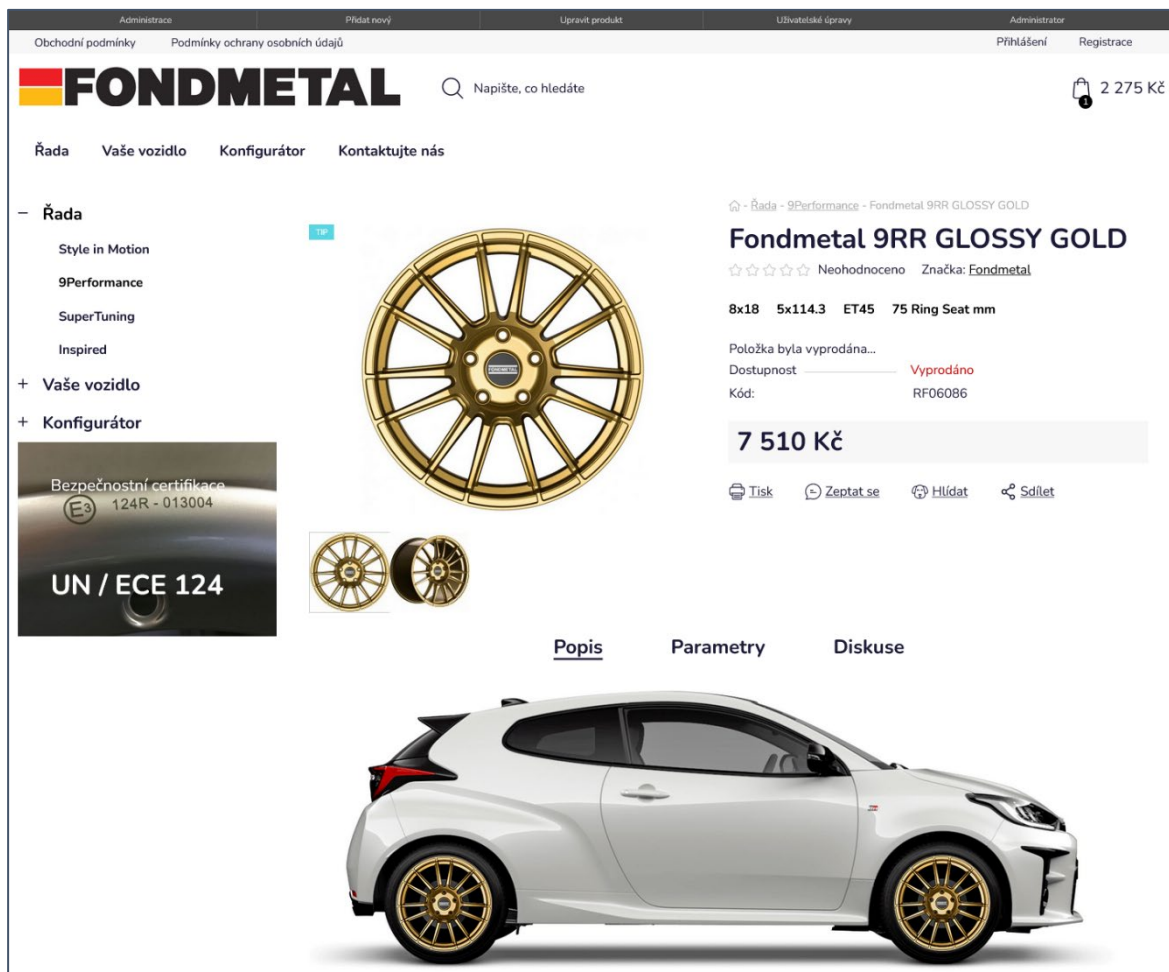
Administrace | Přidat nový | Upravit produkt | Uživatelské úpravy | Administrator

Obchodní podmínky Podmínky ochrany osobních údajů

Přihlášení Registrace

FONDMETAL

Napište, co hledáte

1 2 275 Kč

Řada Vaše vozidlo Konfigurátor Kontaktujte nás

− Řada

Style in Motion

9Performance

SuperTuning

Inspired

+ Vaše vozidlo

+ Konfigurátor

Bezpečnostní certifikace
E3 124R - 013004

UN / ECE 124

TIP

FONDMETAL

- Řada - 9Performance - Fondmetal 9RR GLOSSY GOLD

Fondmetal 9RR GLOSSY GOLD

Neohodnoceno Značka: Fondmetal

8x18 5x114.3 ET45 75 Ring Seat mm

Položka byla vyprodána...

Dostupnost Vyprodáno

Kód: RF06086

7 510 Kč

Tisk Zeptat se Hlídat Sdílet

Popis Parametry Diskuse